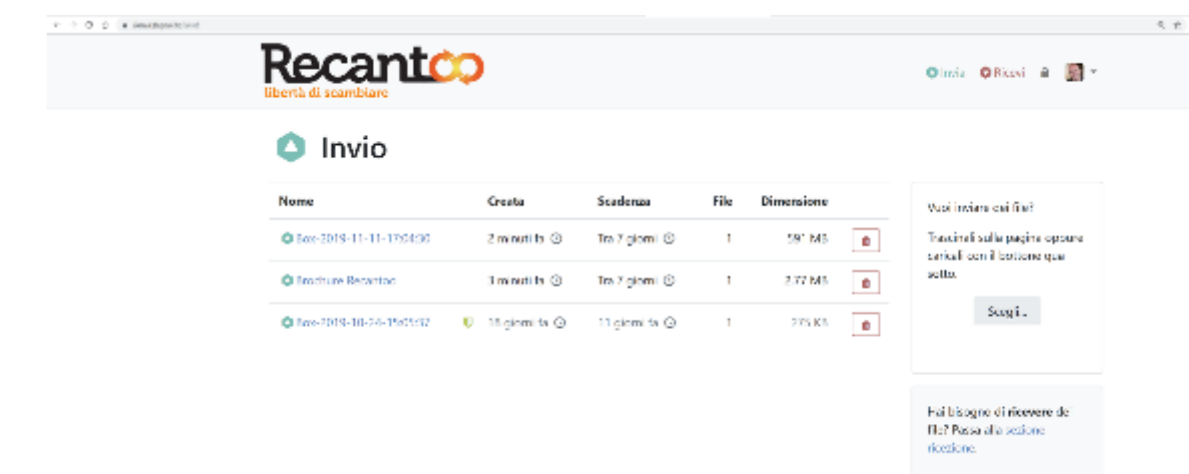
Recantoo
libertà di scambiare

Invia  Ricevi

Invio

| Nome | Creata | Scadenza | File | Dimensione |
|---|---|---|---|---|
| Box-2019-11-11-1720430 | 2 minuti fa | Tra 7 giorni | 1 | 591 MB |
| Brochure Recantoo | 3 minuti fa | Tra 7 giorni | 1 | 2.77 MB |
| Box-2019-10-24-1565197 | 18 giorni fa | 11 giorni fa | 1 | 275 KB |

Vuoi inviare dei file?

Trascinali sulla pagina oppure caricali con il bottone qui sotto.

Scegli...

Hai bisogno di ricevere dei file? Passa alla sezione ricezione.